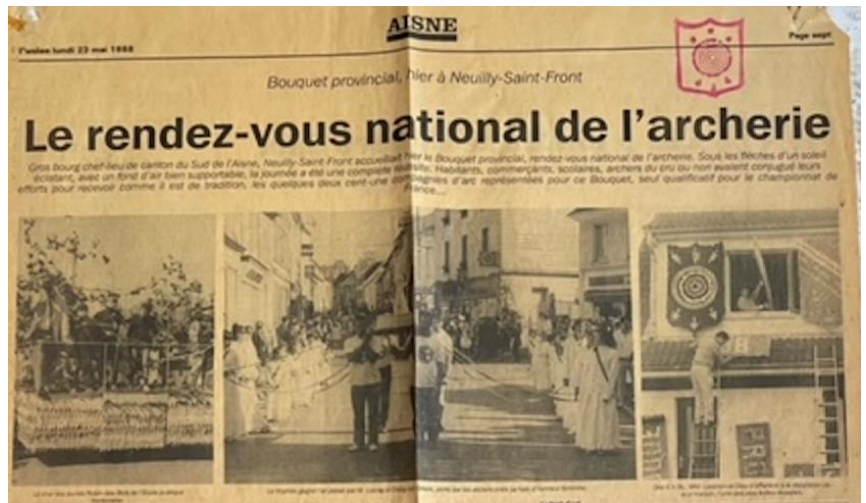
AISNE

l'union lundi 23 mai 1988

Page sept

Bouquet provincial, hier à Neuilly-Saint-Front

Le rendez-vous national de l'archerie

Gros bourg chef-lieu de canton du Sud de l'Aisne, Neuilly-Saint-Front accueillait hier le Bouquet provincial, rendez-vous national de l'archerie. Sous les flèches d'un soleil éclatant, avec un fond d'air bien supportable, la journée a été une complète réussite. Habitants, commerçants, scolaires, archers du cru ou non avaient conjugué leurs efforts pour recevoir comme il est de tradition, les quelques deux cent-une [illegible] d'arc représentées pour ce Bouquet, seul qualificatif pour le championnat de France...

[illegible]

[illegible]

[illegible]

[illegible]